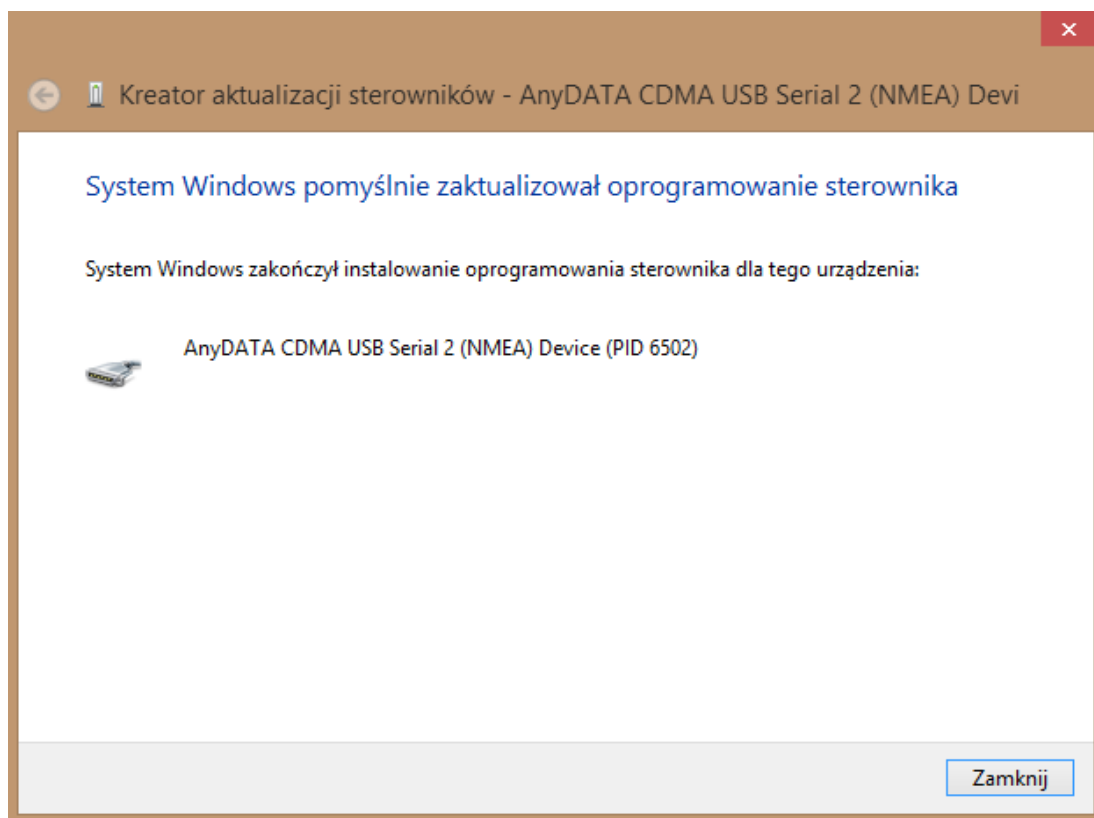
Kreator aktualizacji sterowników - AnyDATA CDMA USB Serial 2 (NMEA) Devi

System Windows pomyślnie zaktualizował oprogramowanie sterownika

System Windows zakończył instalowanie oprogramowania sterownika dla tego urządzenia:

AnyDATA CDMA USB Serial 2 (NMEA) Device (PID 6502)

Zamknij